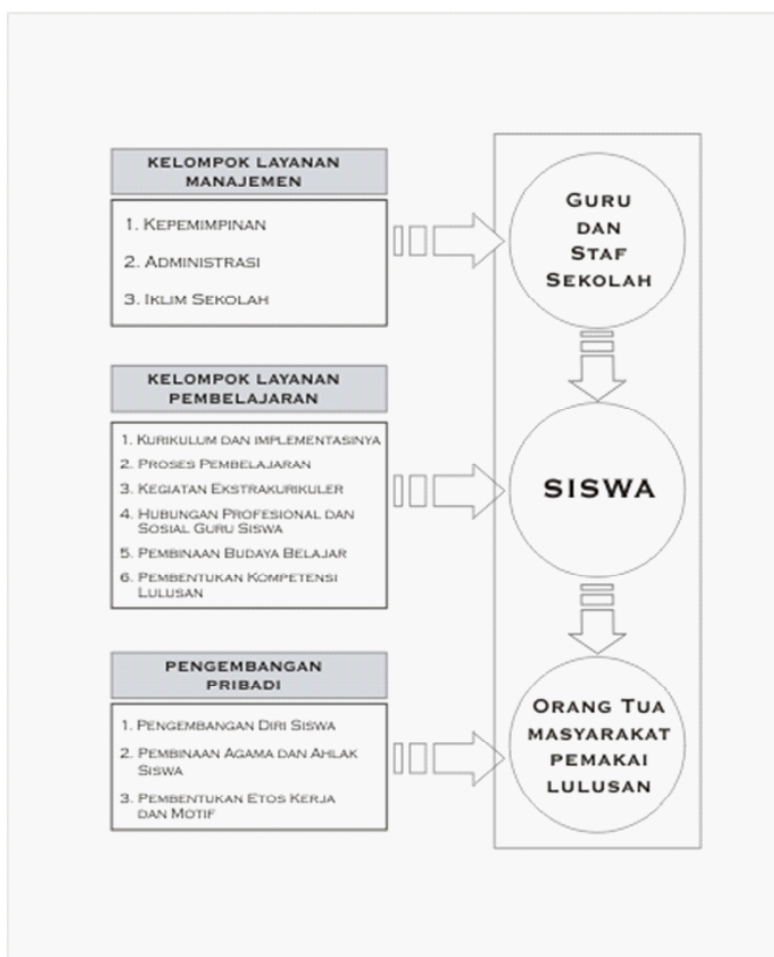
KELOMPOK LAYANAN MANAJEMEN

1. Kepemimpinan
2. Administrasi
3. Iklim Sekolah

KELOMPOK LAYANAN PEMBELAJARAN

1. Kurikulum dan implementasinya
2. Proses Pembelajaran
3. Kegiatan Ekstrakurikuler
4. Hubungan Profesional dan Sosial Guru Siswa
5. Pembinaan Budaya Belajar
6. Pembentukan Kompetensi Lulusan

PENGEMBANGAN PRIBADI

1. Pengembangan Diri Siswa
2. Pembinaan Agama dan Ahlak Siswa
3. Pembentukan Etos Kerja dan Motif

Guru dan Staf Sekolah

SISWA

Orang Tua masyarakat pemakai lulusan